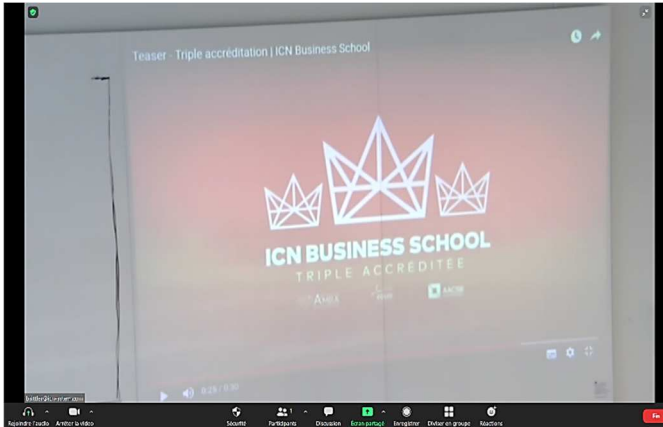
Teaser - Triple accréditation | ICN Business School

ICN BUSINESS SCHOOL
TRIPLE ACCREDITÉE

AMBA
EQUIS
AACSB

0:29 / 0:30

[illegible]

Rejoindre l'audio
Arrêter la vidéo
Sécurité
Participants 1
Discussion
Écran partagé
Enregistrer
Diviser en groupe
Réactions
Fin